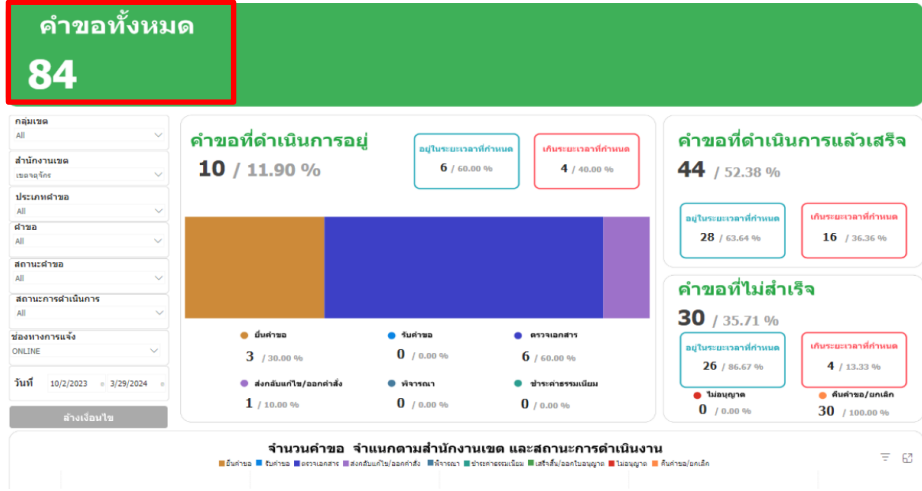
คำขอทั้งหมด
84

กลุ่มเขต
All

สำนักงานเขต
เขตจตุจักร

ประเภทคำขอ
All

คำขอ
All

สถานะคำขอ
All

สถานะการดำเนินการ
All

ช่องทางการแจ้ง
ONLINE

วันที่ 10/2/2023 3/29/2024

ล้างเงื่อนไข

คำขอที่ดำเนินการอยู่
10 / 11.90 %

อยู่ในระยะเวลาที่กำหนด
6 / 60.00 %

เกินระยะเวลาที่กำหนด
4 / 40.00 %

ยื่นคำขอ
3 / 30.00 %

รับคำขอ
0 / 0.00 %

ตรวจเอกสาร
6 / 60.00 %

ส่งกลับแก้ไข/ออกคำสั่ง
1 / 10.00 %

พิจารณา
0 / 0.00 %

ชำระค่าธรรมเนียม
0 / 0.00 %

คำขอที่ดำเนินการแล้วเสร็จ
44 / 52.38 %

อยู่ในระยะเวลาที่กำหนด
28 / 63.64 %

เกินระยะเวลาที่กำหนด
16 / 36.36 %

คำขอที่ไม่สำเร็จ
30 / 35.71 %

อยู่ในระยะเวลาที่กำหนด
26 / 86.67 %

เกินระยะเวลาที่กำหนด
4 / 13.33 %

ไม่อนุญาต
0 / 0.00 %

คืนคำขอ/ยกเลิก
30 / 100.00 %

จำนวนคำขอ จำแนกตามสำนักงานเขต และสถานะการดำเนินงาน
ยื่นคำขอ รับคำขอ ตรวจเอกสาร ส่งกลับแก้ไข/ออกคำสั่ง พิจารณา ชำระค่าธรรมเนียม เสร็จสิ้น/ออกใบอนุญาต ไม่อนุญาต คืนคำขอ/ยกเลิก